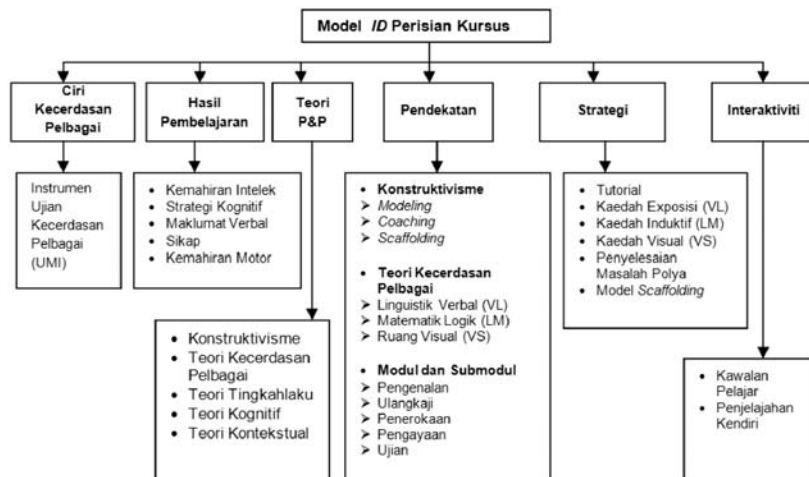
Model *ID* Perisian Kursus

Ciri Kecerdasan Pelbagai

Instrumen Ujian Kecerdasan Pelbagai (UMI)

Hasil Pembelajaran

- Kemahiran Intelek
- Strategi Kognitif
- Maklumat Verbal
- Sikap
- Kemahiran Motor

Teori P&P

- Konstruktivisme
- Teori Kecerdasan Pelbagai
- Teori Tingkahlaku
- Teori Kognitif
- Teori Kontekstual

Pendekatan

- **Konstruktivisme**
➢ *Modeling*
➢ *Coaching*
➢ *Scaffolding*

- **Teori Kecerdasan Pelbagai**
➢ Linguistik Verbal (VL)
➢ Matematik Logik (LM)
➢ Ruang Visual (VS)

- **Modul dan Submodul**
➢ Pengenalan
➢ Ulangkaji
➢ Penerokaan
➢ Pengayaan
➢ Ujian

Strategi

- Tutorial
- Kaedah Exposisi (VL)
- Kaedah Induktif (LM)
- Kaedah Visual (VS)
- Penyelesaian Masalah Polya
- Model *Scaffolding*

Interaktiviti

- Kawalan Pelajar
- Penjelajahan Kendiri